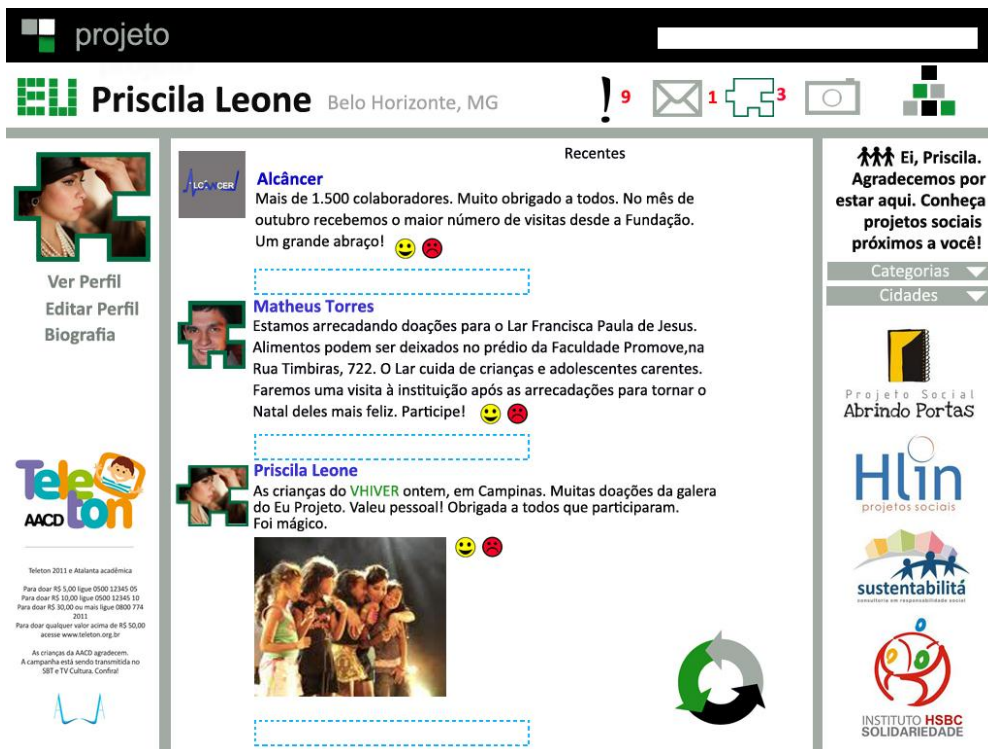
projeto

EU Priscila Leone Belo Horizonte, MG

!9 1 3

Ver Perfil
Editar Perfil
Biografia

Teleton AACD

Teleton 2011 e Atalanta acadêmica

Para doar R$ 5,00 ligue 0500 12345 05
Para doar R$ 10,00 ligue 0500 12345 10
Para doar R$ 30,00 ou mais ligue 0800 774 2011
Para doar qualquer valor acima de R$ 50,00 acesse www.teleton.org.br

As crianças da AACD agradecem.
A campanha está sendo transmitida no SBT e TV Cultura. Confira!

Recentes

ALCÂNCER

Alcâncer
Mais de 1.500 colaboradores. Muito obrigado a todos. No mês de outubro recebemos o maior número de visitas desde a Fundação. Um grande abraço!

Matheus Torres
Estamos arrecadando doações para o Lar Francisca Paula de Jesus. Alimentos podem ser deixados no prédio da Faculdade Promove,na Rua Timbiras, 722. O Lar cuida de crianças e adolescentes carentes. Faremos uma visita à instituição após as arrecadações para tornar o Natal deles mais feliz. Participe!

Priscila Leone
As crianças do VHIVER ontem, em Campinas. Muitas doações da galera do Eu Projeto. Valeu pessoal! Obrigada a todos que participaram.
Foi mágico.

Ei, Priscila. Agradecemos por estar aqui. Conheça projetos sociais próximos a você!

Categorias
Cidades

Projeto Social
Abrindo Portas

Hlin
projetos sociais

sustentabilitá
consultoria em responsabilidade social

INSTITUTO HSBC SOLIDARIEDADE